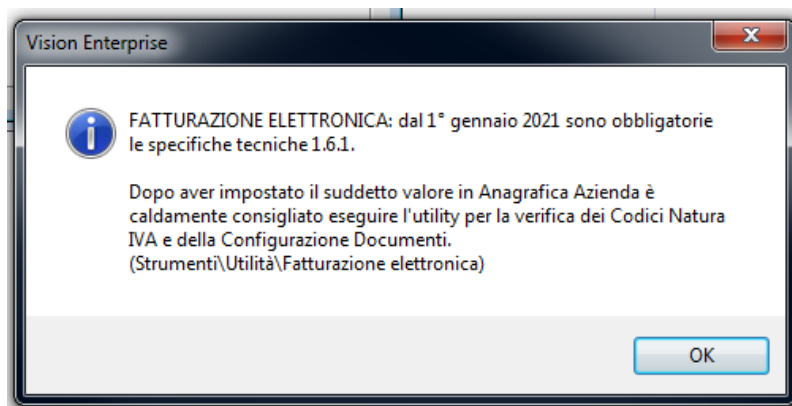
Vision Enterprise

FATTURAZIONE ELETTRONICA: dal 1° gennaio 2021 sono obbligatorie le specifiche tecniche 1.6.1.

Dopo aver impostato il suddetto valore in Anagrafica Azienda è caldamente consigliato eseguire l'utility per la verifica dei Codici Natura IVA e della Configurazione Documenti.
(Strumenti\Utilità\Fatturazione elettronica)

OK